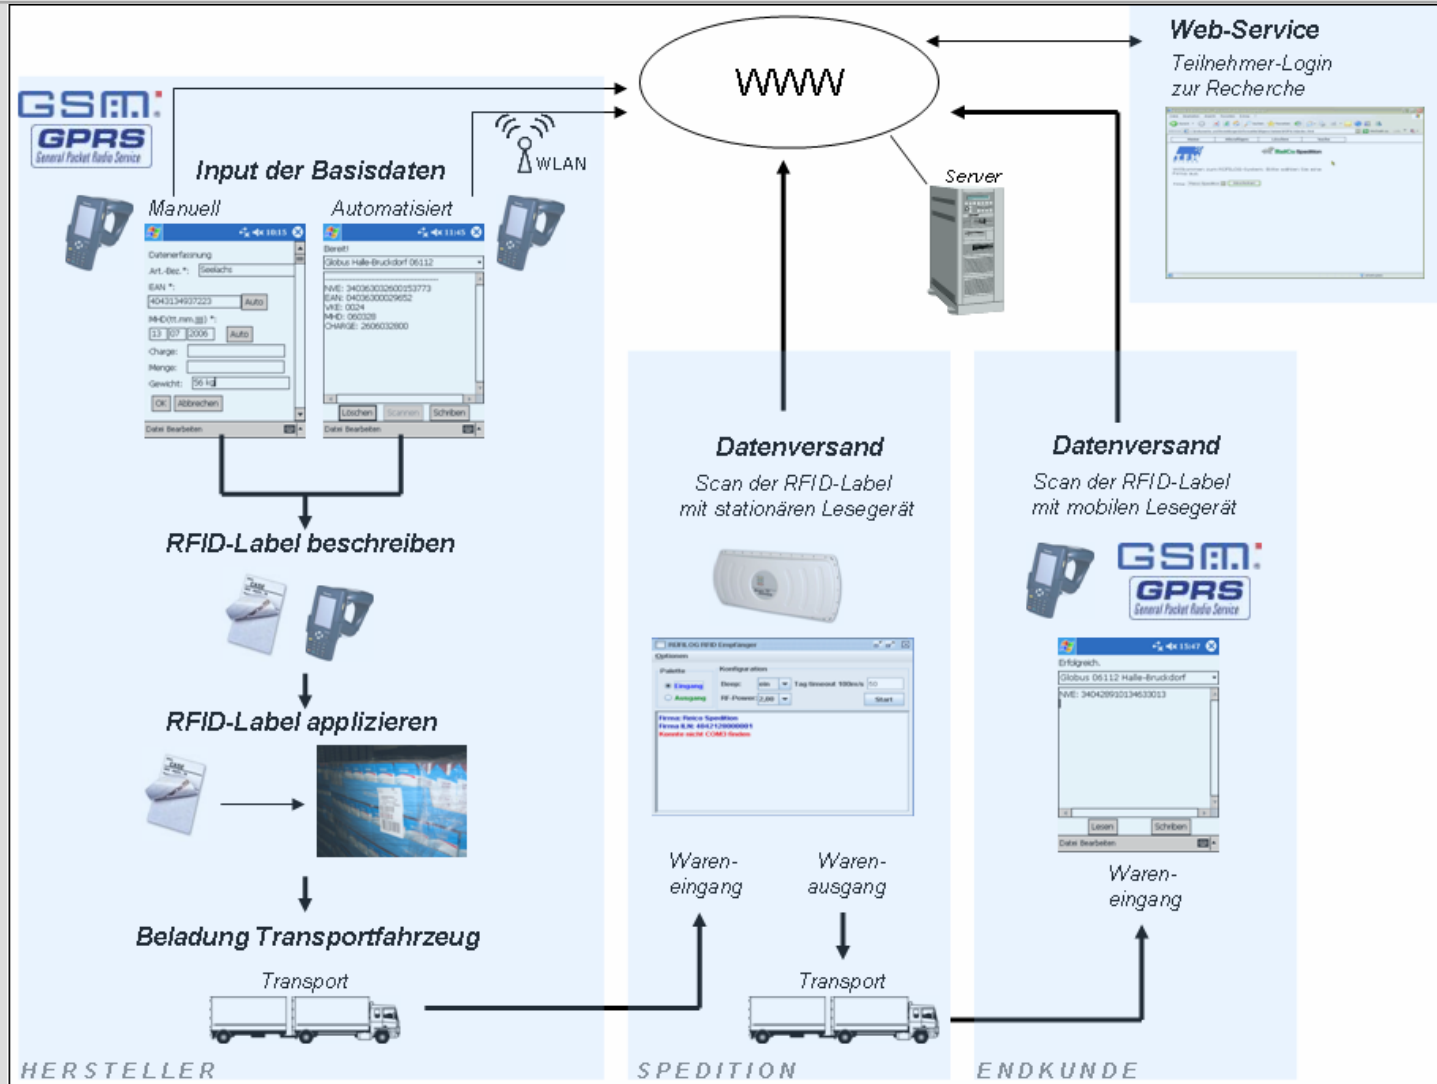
GSM
GPRS
General Packet Radio Service

WWW

Web-Service
Teilnehmer-Login
zur Recherche

WLAN

Input der Basisdaten

Server

Manuell

Automatisiert

Datenerfassung
Art.-Bez.*: Seelachs
EAN *:
4043134937223 Auto
MHD(tt.mm.jj) *:
13 07 2006 Auto
Charge:
Menge:
Gewicht: 56 kg
OK Abbrechen
Datei Bearbeiten

Bereit!
Globus Halle-Bruckdorf 06112
NVE: 340363032600153773
EAN: 04036300029652
VKE: 0024
MHD: 060328
CHARGE: 2606032800
Löschen Scannen Schriben
Datei Bearbeiten

RFID-Label beschreiben

RFID-Label applizieren

Beladung Transportfahrzeug

Transport

HERSTELLER

Datenversand
Scan der RFID-Label
mit stationären Lesegerät

Waren-
eingang

Waren-
ausgang

Transport

SPEDITION

Datenversand
Scan der RFID-Label
mit mobilen Lesegerät

GSM
GPRS
General Packet Radio Service

Erfolgreich.
Globus 06112 Halle-Bruckdorf
NVE: 340428910134633013
Lesen Schriben
Datei Bearbeiten

Waren-
eingang

ENDKUNDE